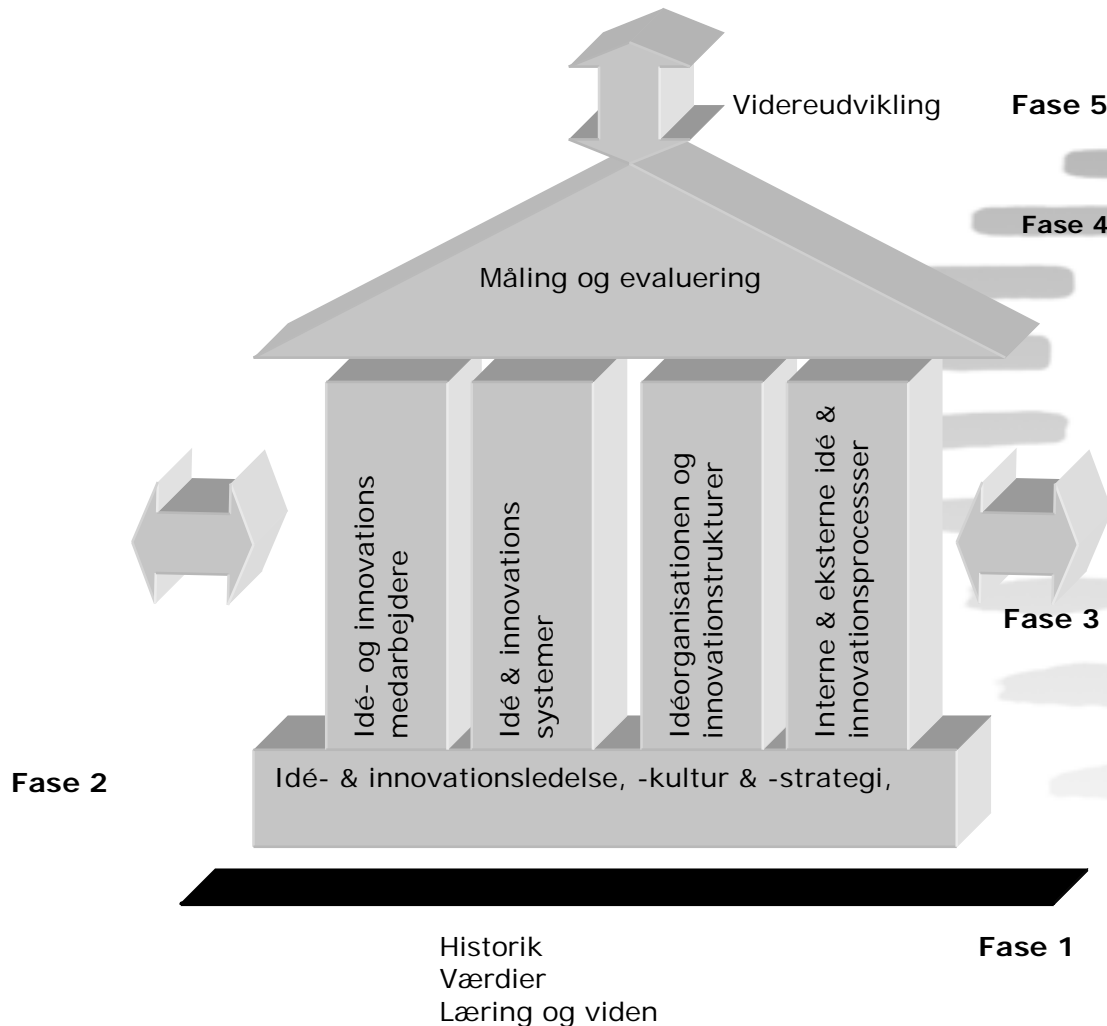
Videreudvikling

Fase 5

Fase 4

Måling og evaluering

Idé- og innovations medarbejdere

Idé & innovations systemer

Idéorganisationen og innovationstrukturer

Interne & eksterne idé & innovationsprocessser

Fase 3

Fase 2

Idé- & innovationsledelse, -kultur & -strategi,

Historik
Værdier
Læring og viden

Fase 1